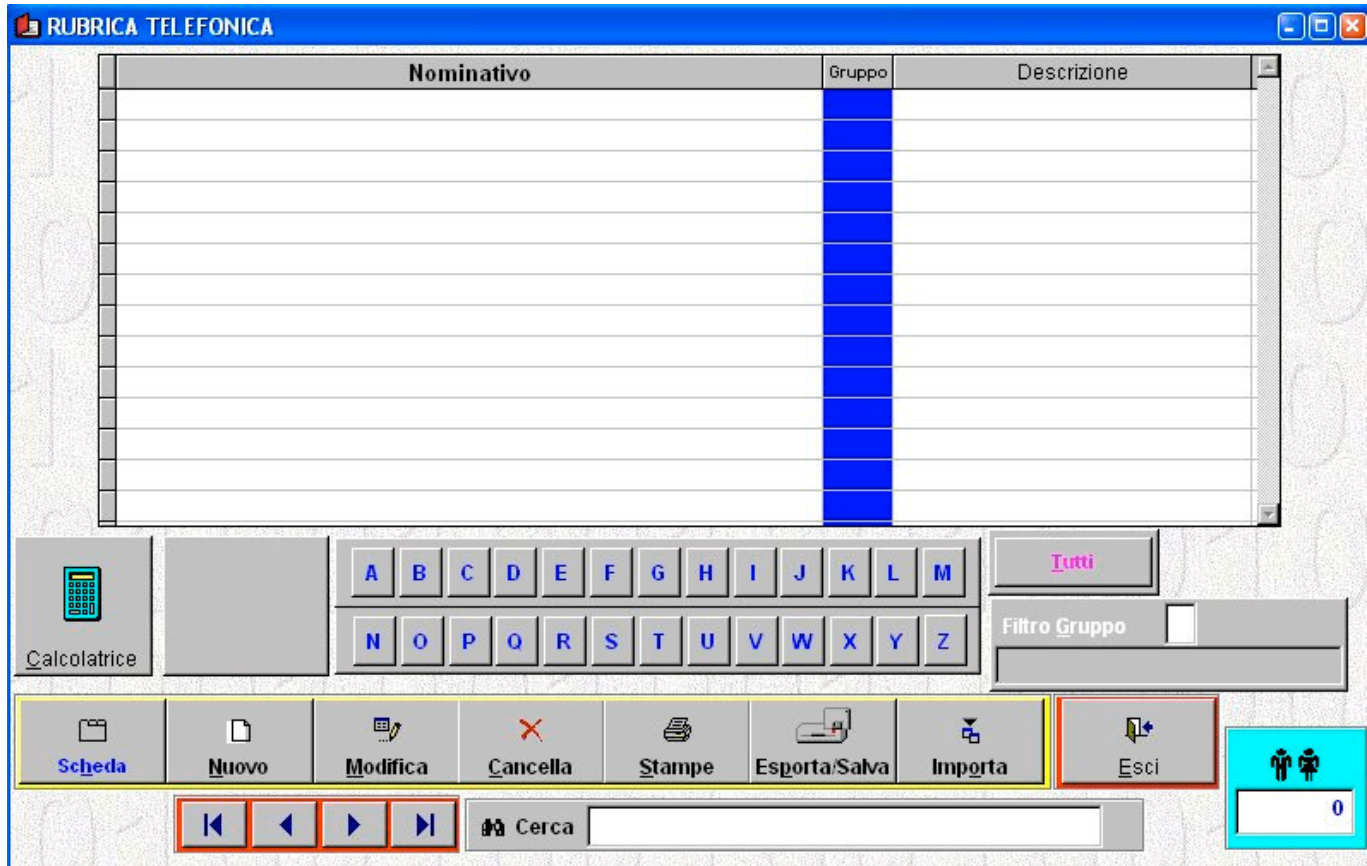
RUBRICA TELEFONICA

| Nominativo | Gruppo | Descrizione |
|---|---|---|

Calcolatrice

A B C D E F G H I J K L M
N O P Q R S T U V W X Y Z

Tutti

Filtro Gruppo

Scheda
Nuovo
Modifica
Cancella
Stampe
Esporta/Salva
Importa
Esci

0

Cerca